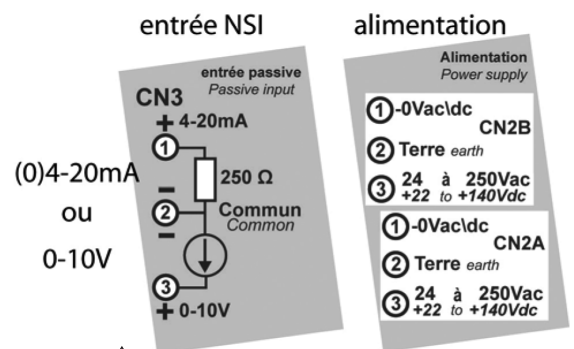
entrée NSI

alimentation

(0)4-20mA

ou

0-10V

CN3

entrée passive
Passive input

+ 4-20mA

①

250 Ω

②

Commun
Common

③

+ 0-10V

Alimentation
Power supply

① -0Vac\dc
CN2B

② Terre earth

③ 24 à 250Vac
+22 to +140Vdc

① -0Vac\dc
CN2A

② Terre earth

③ 24 à 250Vac
+22 to +140Vdc